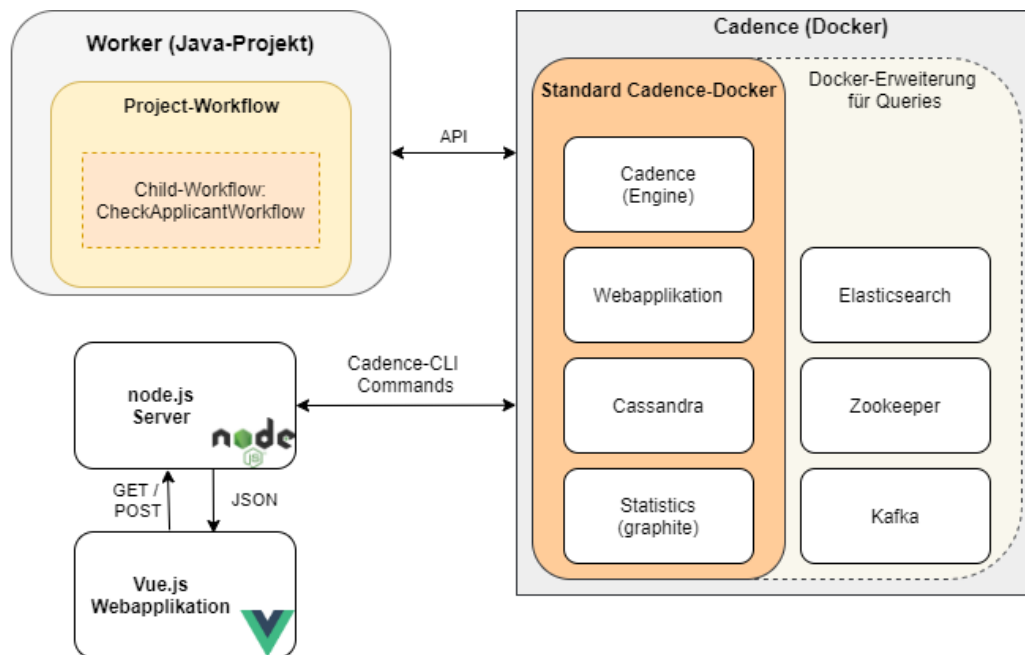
Worker (Java-Projekt)

Project-Workflow

Child-Workflow: CheckApplicantWorkflow

API

Cadence (Docker)

Standard Cadence-Docker

Docker-Erweiterung für Queries

Cadence (Engine)

Webapplikation

Cassandra

Statistics (graphite)

Elasticsearch

Zookeeper

Kafka

Cadence-CLI Commands

node.js Server

node JS

GET / POST

JSON

Vue.js Webapplikation